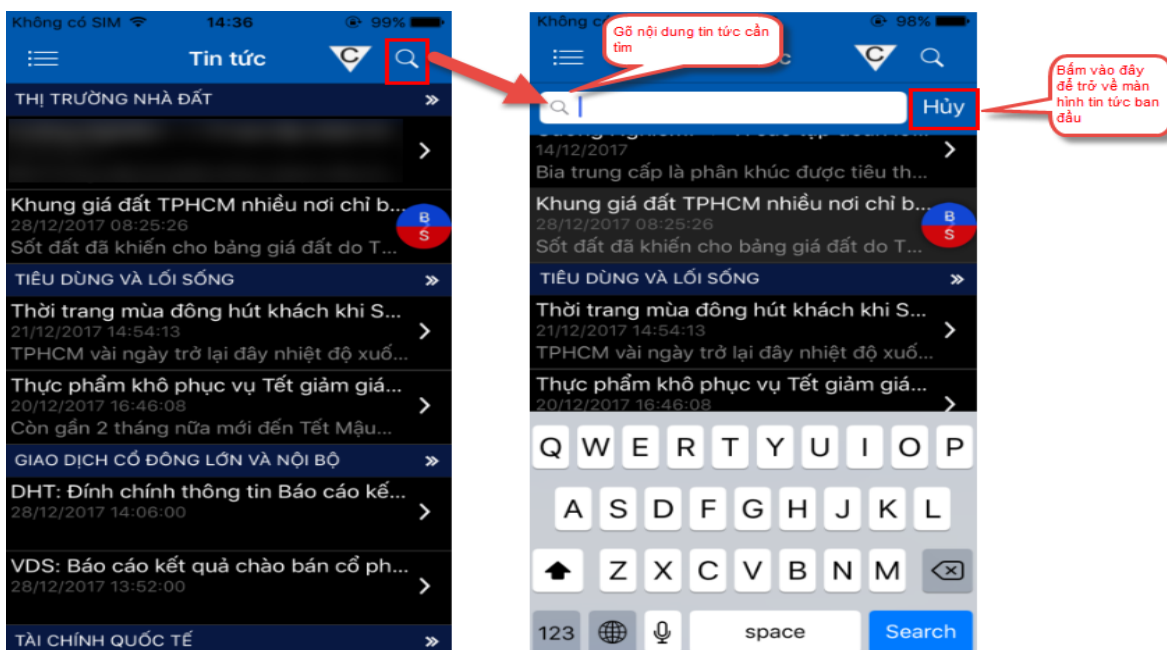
Không có SIM 14:36 99%

Tin tức

THỊ TRƯỜNG NHÀ ĐẤT »

Khung giá đất TPHCM nhiều nơi chỉ b...
28/12/2017 08:25:26
Sốt đất đã khiến cho bảng giá đất do T...

BS

TIÊU DÙNG VÀ LỐI SỐNG »

Thời trang mùa đông hút khách khi S...
21/12/2017 14:54:13
TPHCM vài ngày trở lại đây nhiệt độ xuố...

Thực phẩm khô phục vụ Tết giảm giá...
20/12/2017 16:46:08
Còn gần 2 tháng nữa mới đến Tết Mậu...

GIAO DỊCH CỔ ĐÔNG LỚN VÀ NỘI BỘ »

DHT: Đính chính thông tin Báo cáo kế...
28/12/2017 14:06:00

VDS: Báo cáo kết quả chào bán cổ ph...
28/12/2017 13:52:00

TÀI CHÍNH QUỐC TẾ »

Không c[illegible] 98%

Gõ nội dung tin tức cần tìm

Bấm vào đây để trở về màn hình tin tức ban đầu

Hủy

14/12/2017
Bia trung cấp là phân khúc được tiêu th...

Khung giá đất TPHCM nhiều nơi chỉ b...
28/12/2017 08:25:26
Sốt đất đã khiến cho bảng giá đất do T...

BS

TIÊU DÙNG VÀ LỐI SỐNG »

Thời trang mùa đông hút khách khi S...
21/12/2017 14:54:13
TPHCM vài ngày trở lại đây nhiệt độ xuố...

Thực phẩm khô phục vụ Tết giảm giá...
20/12/2017 16:46:08

Q W E R T Y U I O P
A S D F G H J K L
Z X C V B N M
123 space Search